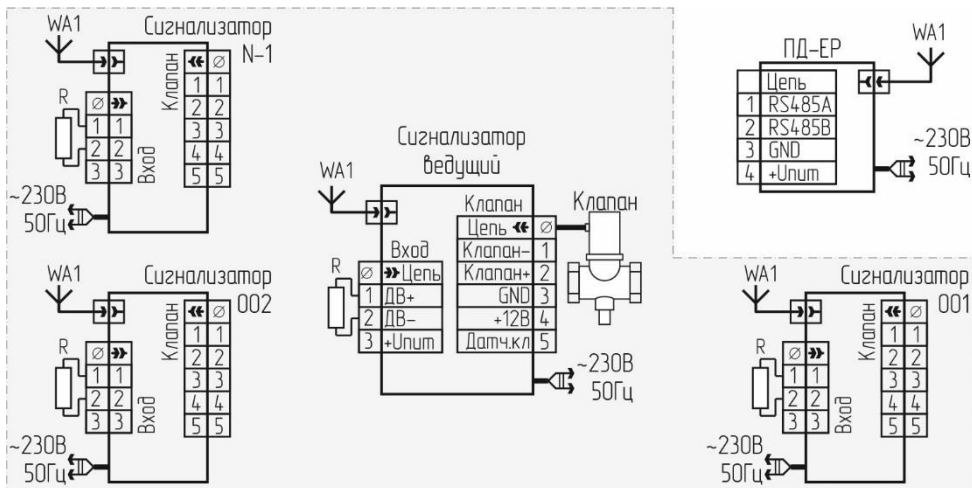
WA1
Сигнализатор N–1
Клапан
Ø
1 1
2 2
3 3
4 4
5 5
R
Ø
1 1
2 2
3 3
Вход
~230В 50Гц

ПД–ЕР
WA1
| | Цепь |
|---|---|
| 1 | RS485A |
| 2 | RS485B |
| 3 | GND |
| 4 | +Uпит |
~230В 50Гц

Сигнализатор ведущий
WA1
Клапан
Клапан
Вход
R
| | Вход |
|---|---|
| Ø | Цепь |
| 1 | ДВ+ |
| 2 | ДВ– |
| 3 | +Uпит |

| Клапан | |
|---|---|
| Цепь | Ø |
| Клапан– | 1 |
| Клапан+ | 2 |
| GND | 3 |
| +12В | 4 |
| Датч.кл | 5 |
~230В 50Гц

WA1
Сигнализатор 002
Клапан
Ø
1 1
2 2
3 3
4 4
5 5
R
Ø
1 1
2 2
3 3
Вход
~230В 50Гц

WA1
Сигнализатор 001
Клапан
Ø
1 1
2 2
3 3
4 4
5 5
R
Ø
1 1
2 2
3 3
Вход
~230В 50Гц